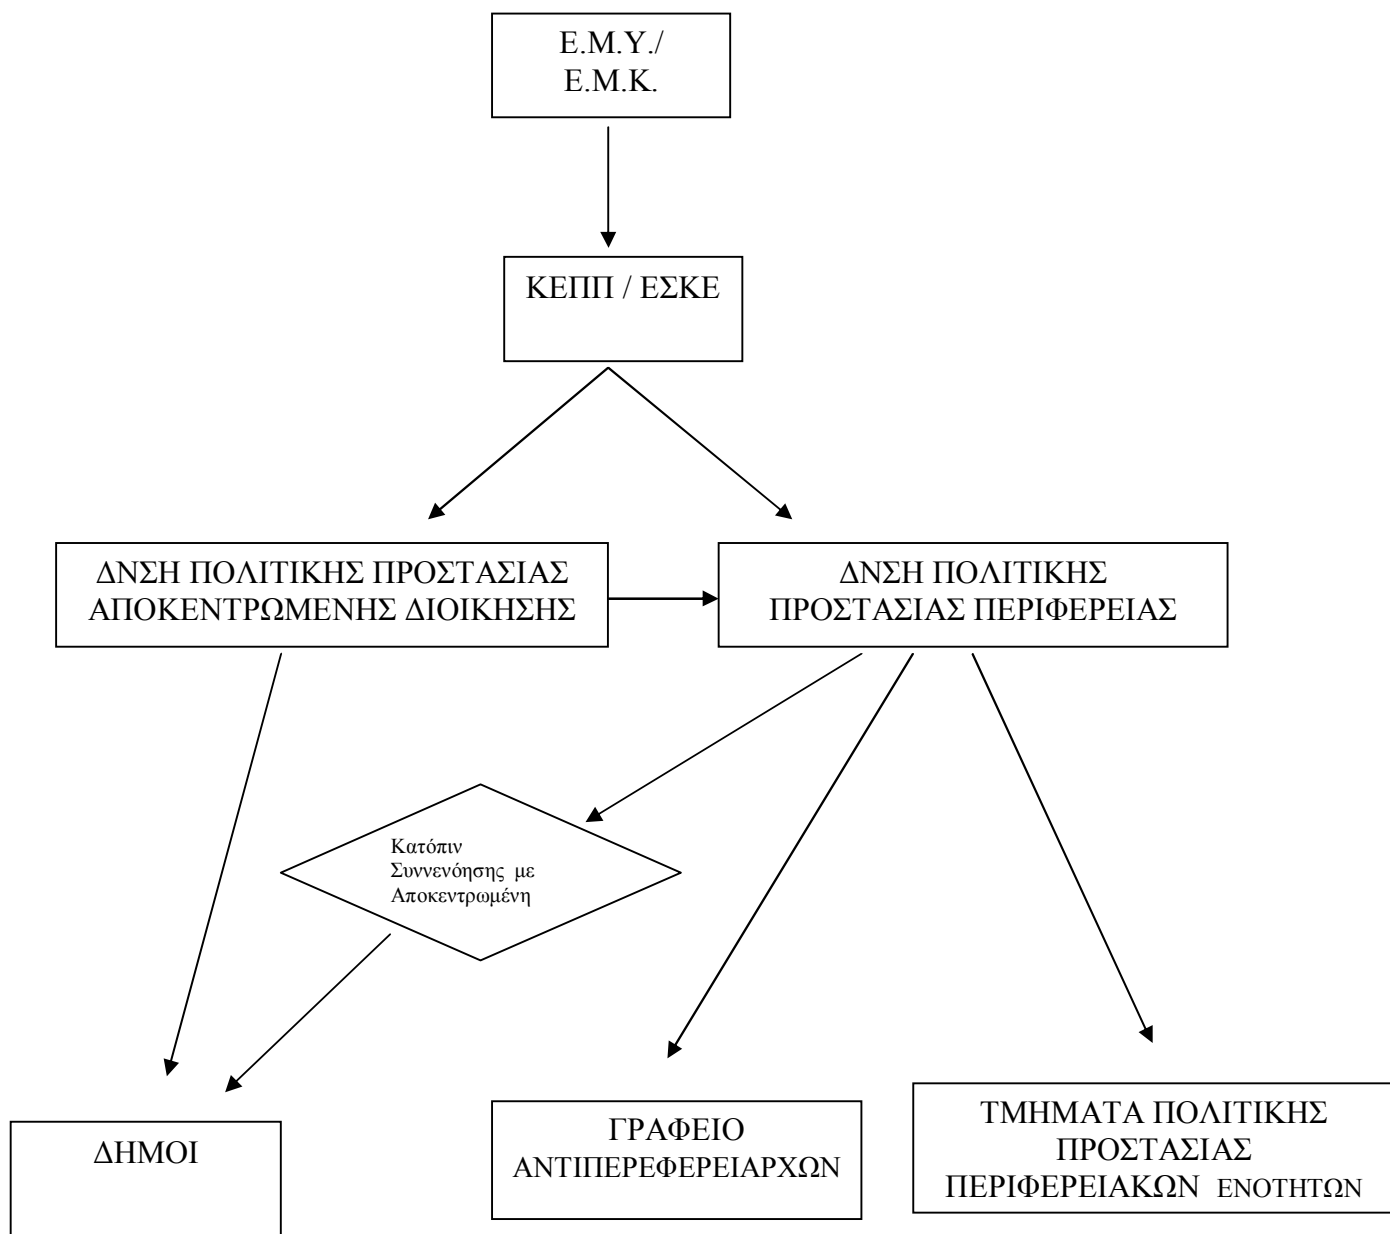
Ε.Μ.Υ./
Ε.Μ.Κ.

ΚΕΠΠ / ΕΣΚΕ

ΔΝΣΗ ΠΟΛΙΤΙΚΗΣ ΠΡΟΣΤΑΣΙΑΣ ΑΠΟΚΕΝΤΡΩΜΕΝΗΣ ΔΙΟΙΚΗΣΗΣ

ΔΝΣΗ ΠΟΛΙΤΙΚΗΣ ΠΡΟΣΤΑΣΙΑΣ ΠΕΡΙΦΕΡΕΙΑΣ

Κατόπιν Συννενόησης με Αποκεντρωμένη

ΔΗΜΟΙ

ΓΡΑΦΕΙΟ ΑΝΤΙΠΕΡΕΦΕΡΕΙΑΡΧΩΝ

ΤΜΗΜΑΤΑ ΠΟΛΙΤΙΚΗΣ ΠΡΟΣΤΑΣΙΑΣ ΠΕΡΙΦΕΡΕΙΑΚΩΝ ΕΝΟΤΗΤΩΝ